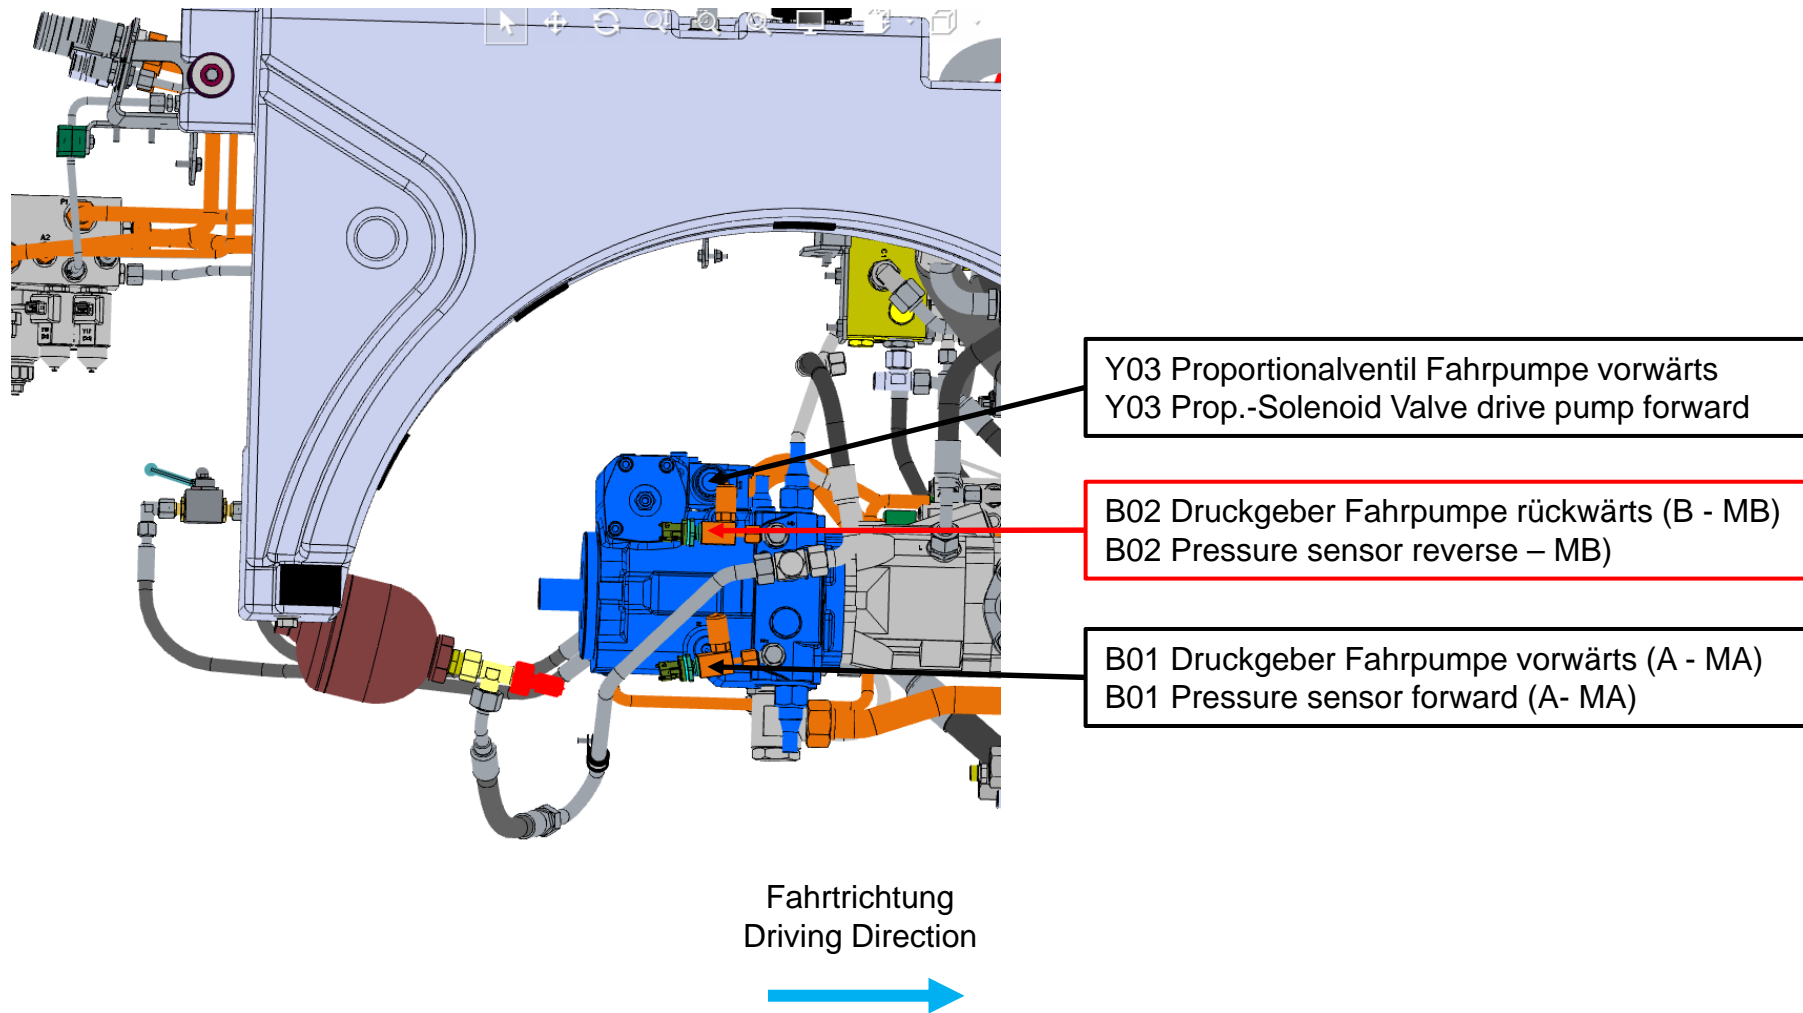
Y03 Proportionalventil Fahrpumpe vorwärts
Y03 Prop.-Solenoid Valve drive pump forward

B02 Druckgeber Fahrpumpe rückwärts (B - MB)
B02 Pressure sensor reverse – MB)

B01 Druckgeber Fahrpumpe vorwärts (A - MA)
B01 Pressure sensor forward (A- MA)

Fahrtrichtung
Driving Direction